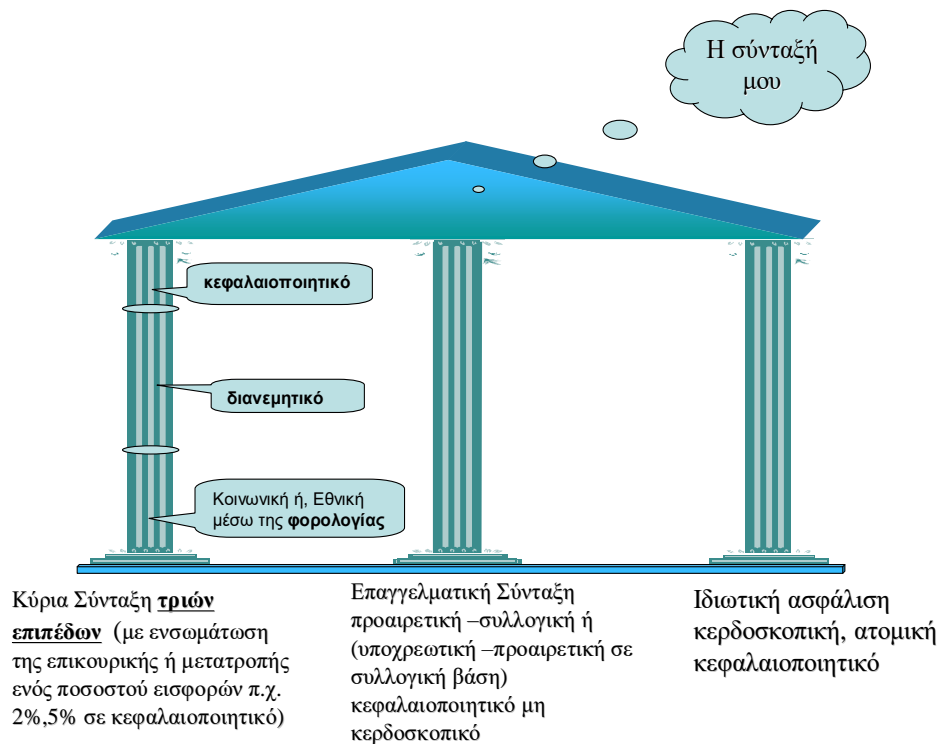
Η σύνταξή μου

κεφαλαιοποιητικό

διανεμητικό

Κοινωνική ή, Εθνική μέσω της **φορολογίας**

Κύρια Σύνταξη **τριών επιπέδων** (με ενσωμάτωση της επικουρικής ή μετατροπής ενός ποσοστού εισφορών π.χ. 2%,5% σε κεφαλαιοποιητικό)

Επαγγελματική Σύνταξη προαιρετική –συλλογική ή (υποχρεωτική –προαιρετική σε συλλογική βάση) κεφαλαιοποιητικό μη κερδοσκοπικό

Ιδιωτική ασφάλιση κερδοσκοπική, ατομική κεφαλαιοποιητικό